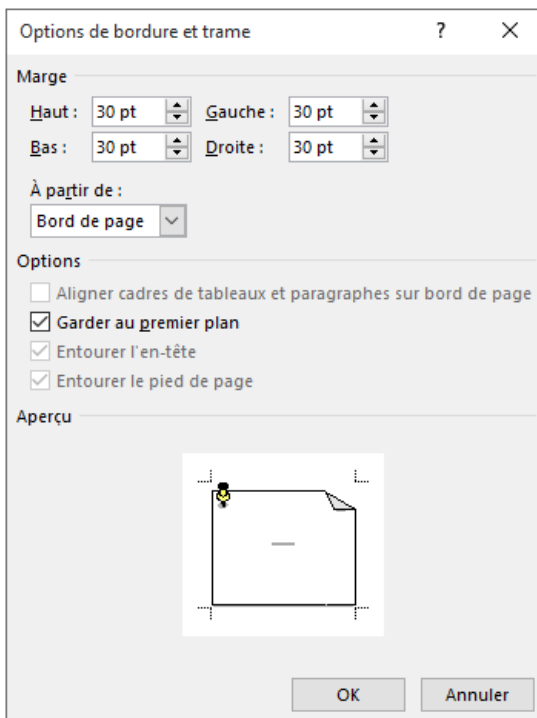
Options de bordure et trame ? X

Marge

Haut : 30 pt Gauche : 30 pt

Bas : 30 pt Droite : 30 pt

À partir de :

Bord de page

Options

Aligner cadres de tableaux et paragraphes sur bord de page

Garder au premier plan

Entourer l'en-tête

Entourer le pied de page

Aperçu

OK Annuler